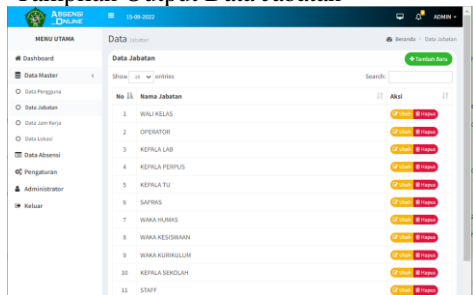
Tampilan Output Data Jabatan

ABSENSI ONLINE

15-09-2022

ADMIN

MENU UTAMA

Dashboard

Data Master

Data Pengguna

Data Jabatan

Data Jam Kerja

Data Lokasi

Data Absensi

Pengaturan

Administrator

Keluar

Data Jabatan

Beranda > Data Jabatan

Data Jabatan

+ Tambah Baru

Show 10 entries

Search:

| No | Nama Jabatan | Aksi |
|---|---|---|
| 1 | WALI KELAS | Ubah Hapus |
| 2 | OPERATOR | Ubah Hapus |
| 3 | KEPALA LAB | Ubah Hapus |
| 4 | KEPALA PERPUS | Ubah Hapus |
| 5 | KEPALA TU | Ubah Hapus |
| 6 | SAPRAS | Ubah Hapus |
| 7 | WAKA HUMAS | Ubah Hapus |
| 8 | WAKA KESISWAAN | Ubah Hapus |
| 9 | WAKA KURIKULUM | Ubah Hapus |
| 10 | KEPALA SEKOLAH | Ubah Hapus |
| 11 | STAFF | Ubah Hapus |